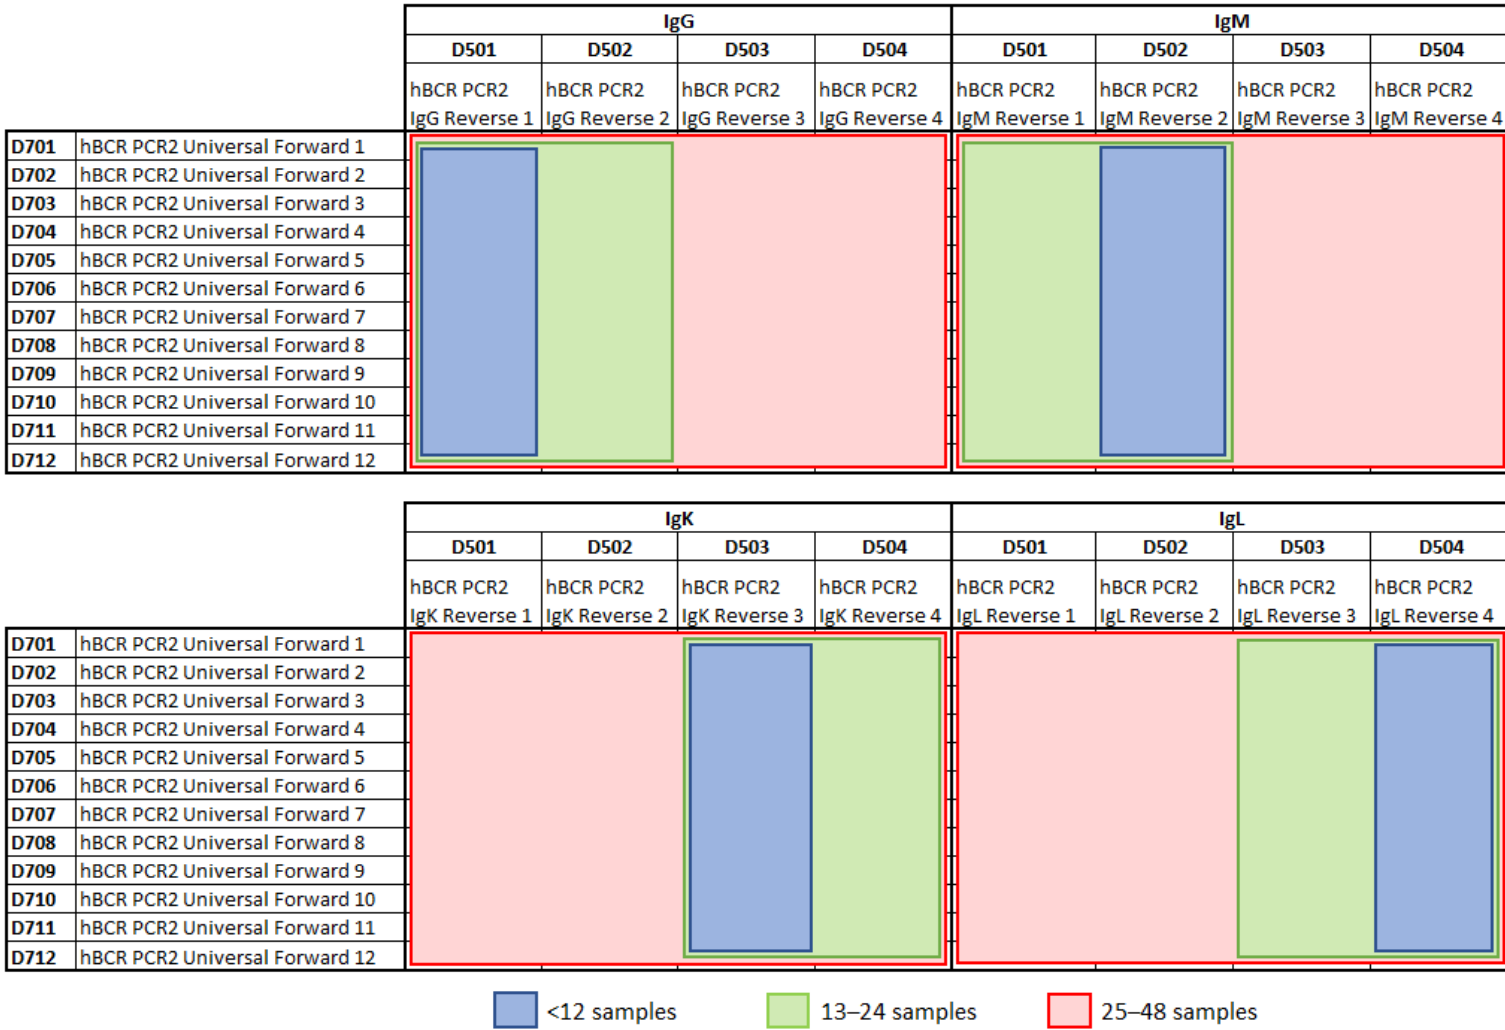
| | | IgG | | | | IgM | | | |
|---|---|---|---|---|---|---|---|---|---|
| | | D501 | D502 | D503 | D504 | D501 | D502 | D503 | D504 |
| | | hBCR PCR2 IgG Reverse 1 | hBCR PCR2 IgG Reverse 2 | hBCR PCR2 IgG Reverse 3 | hBCR PCR2 IgG Reverse 4 | hBCR PCR2 IgM Reverse 1 | hBCR PCR2 IgM Reverse 2 | hBCR PCR2 IgM Reverse 3 | hBCR PCR2 IgM Reverse 4 |
| D701 | hBCR PCR2 Universal Forward 1 | | | | | | | | |
| D702 | hBCR PCR2 Universal Forward 2 | | | | | | | | |
| D703 | hBCR PCR2 Universal Forward 3 | | | | | | | | |
| D704 | hBCR PCR2 Universal Forward 4 | | | | | | | | |
| D705 | hBCR PCR2 Universal Forward 5 | | | | | | | | |
| D706 | hBCR PCR2 Universal Forward 6 | | | | | | | | |
| D707 | hBCR PCR2 Universal Forward 7 | | | | | | | | |
| D708 | hBCR PCR2 Universal Forward 8 | | | | | | | | |
| D709 | hBCR PCR2 Universal Forward 9 | | | | | | | | |
| D710 | hBCR PCR2 Universal Forward 10 | | | | | | | | |
| D711 | hBCR PCR2 Universal Forward 11 | | | | | | | | |
| D712 | hBCR PCR2 Universal Forward 12 | | | | | | | | |

| | | IgK | | | | IgL | | | |
|---|---|---|---|---|---|---|---|---|---|
| | | D501 | D502 | D503 | D504 | D501 | D502 | D503 | D504 |
| | | hBCR PCR2 IgK Reverse 1 | hBCR PCR2 IgK Reverse 2 | hBCR PCR2 IgK Reverse 3 | hBCR PCR2 IgK Reverse 4 | hBCR PCR2 IgL Reverse 1 | hBCR PCR2 IgL Reverse 2 | hBCR PCR2 IgL Reverse 3 | hBCR PCR2 IgL Reverse 4 |
| D701 | hBCR PCR2 Universal Forward 1 | | | | | | | | |
| D702 | hBCR PCR2 Universal Forward 2 | | | | | | | | |
| D703 | hBCR PCR2 Universal Forward 3 | | | | | | | | |
| D704 | hBCR PCR2 Universal Forward 4 | | | | | | | | |
| D705 | hBCR PCR2 Universal Forward 5 | | | | | | | | |
| D706 | hBCR PCR2 Universal Forward 6 | | | | | | | | |
| D707 | hBCR PCR2 Universal Forward 7 | | | | | | | | |
| D708 | hBCR PCR2 Universal Forward 8 | | | | | | | | |
| D709 | hBCR PCR2 Universal Forward 9 | | | | | | | | |
| D710 | hBCR PCR2 Universal Forward 10 | | | | | | | | |
| D711 | hBCR PCR2 Universal Forward 11 | | | | | | | | |
| D712 | hBCR PCR2 Universal Forward 12 | | | | | | | | |

<12 samples 13–24 samples 25–48 samples